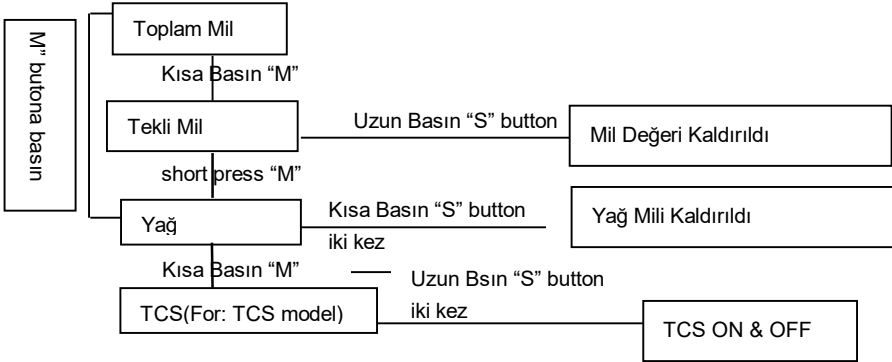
M" butona basın

Toplam Mil

Kısa Basın "M"

Tekli Mil

Uzun Basın "S" button

Mil Değeri Kaldırıldı

short press "M"

Yağ

Kısa Basın "S" button

iki kez

Yağ Mili Kaldırıldı

Kısa Basın "M"

Uzun Bsın "S" button

iki kez

TCS(For: TCS model)

TCS ON & OFF